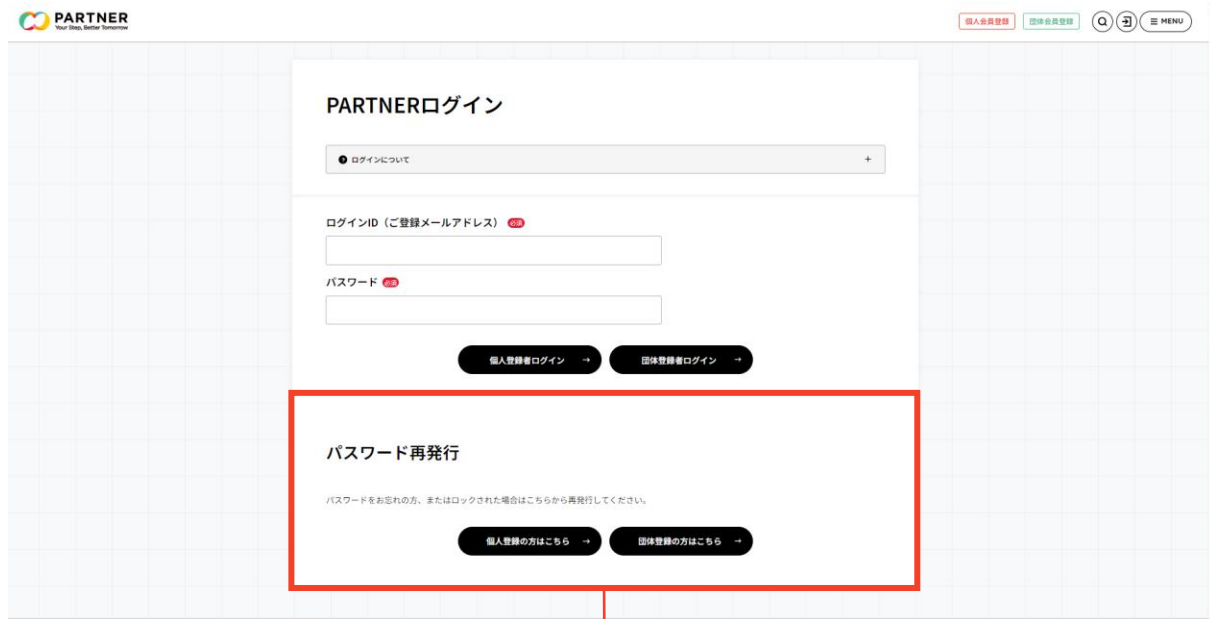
PARTNER
Your Step, Better Tomorrow

個人会員登録 団体会員登録 MENU

PARTNERログイン

ログインについて +

ログインID（ご登録メールアドレス） 必須

パスワード 必須

個人登録者ログイン →
団体登録者ログイン →

パスワード再発行

パスワードをお忘れの方、またはロックされた場合はこちらから再発行してください。

個人登録の方はこちら →
団体登録の方はこちら →